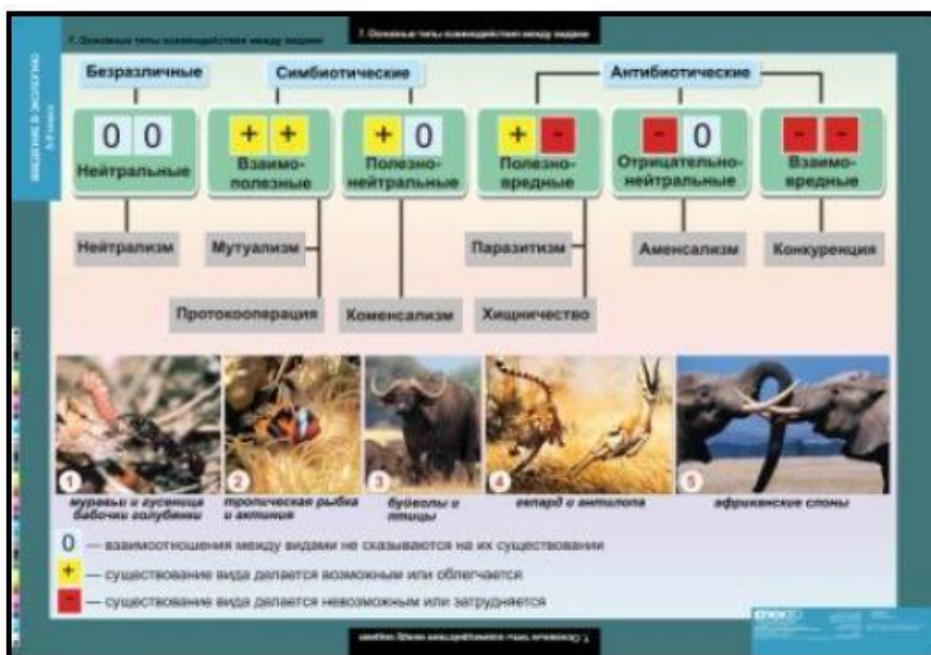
7. Основные типы взаимодействия между видами

7. Основные типы взаимодействия между видами

ВВЕДЕНИЕ В ЭКОЛОГИЮ
6-9 классы

Безразличные

Симбиотические

Антибиотические

0 0
Нейтральные

+ +
Взаимо-полезные

+ 0
Полезно-нейтральные

+ -
Полезно-вредные

- 0
Отрицательно-нейтральные

- -
Взаимо-вредные

Нейтрализм

Мутуализм

Протокооперация

Комменсализм

Паразитизм

Хищничество

Аменсализм

Конкуренция

1 муравьи и гусеница бабочки голубянки

2 тропическая рыбка и актиния

3 буйволы и птицы

4 гепард и антилопа

5 африканские слоны

0 — взаимоотношения между видами не сказываются на их существовании

+ — существование вида делается возможным или облегчается

- — существование вида делается невозможным или затрудняется

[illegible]

7. Основные типы взаимодействия между видами